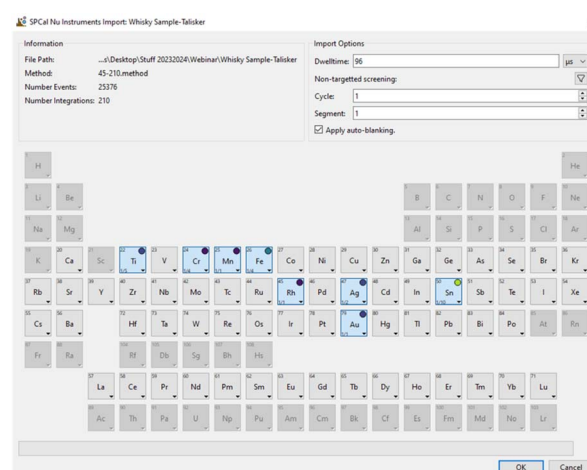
SPCal Nu Instruments Import: Whisky Sample-Talisker

Information

File Path: ...s\Desktop\Stuff 20232024\Webinar\Whisky Sample-Talisker
Method: 45-210.method
Number Events: 25376
Number Integrations: 210

Import Options

Dwelltime: 96 µs
Non-targetted screening:
Cycle: 1
Segment: 1
Apply auto-blanking.

H He
Li Be B C N O F Ne
Na Mg Al Si P S Cl Ar
K Ca Sc Ti V Cr Mn Fe Co Ni Cu Zn Ga Ge As Se Br Kr
Rb Sr Y Zr Nb Mo Tc Ru Rh Pd Ag Cd In Sn Sb Te I Xe
Cs Ba Hf Ta W Re Os Ir Pt Au Hg Tl Pb Bi Po At Rn
Fr Ra Rf Db Sg Bh Hs
La Ce Pr Nd Pm Sm Eu Gd Tb Dy Ho Er Tm Yb Lu
Ac Th Pa U Np Pu Am Cm Bk Cf Es Fm Md No Lr

OK Cancel